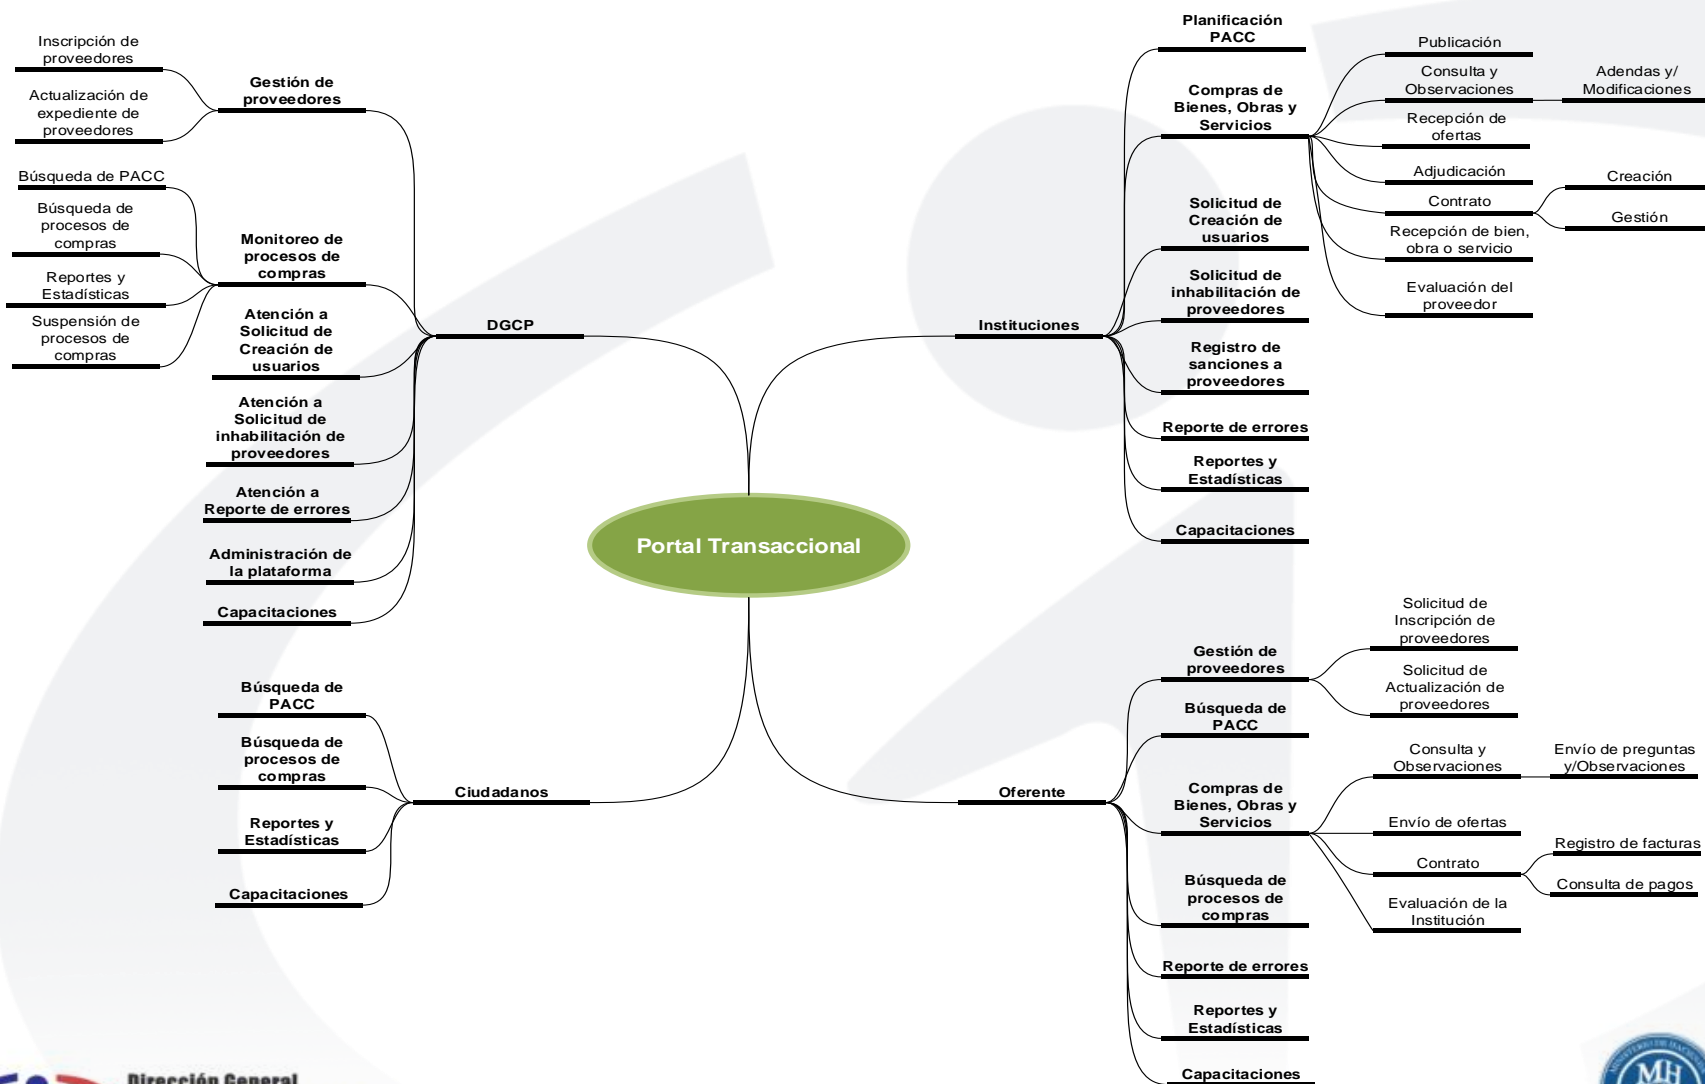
Portal Transaccional

DGCP

Gestión de proveedores

Inscripción de proveedores

Actualización de expediente de proveedores

Monitoreo de procesos de compras

Búsqueda de PACC

Búsqueda de procesos de compras

Reportes y Estadísticas

Suspensión de procesos de compras

Atención a Solicitud de Creación de usuarios

Atención a Solicitud de inhabilitación de proveedores

Atención a Reporte de errores

Administración de la plataforma

Capacitaciones

Ciudadanos

Búsqueda de PACC

Búsqueda de procesos de compras

Reportes y Estadísticas

Capacitaciones

Instituciones

Planificación PACC

Compras de Bienes, Obras y Servicios

Publicación

Consulta y Observaciones

Adendas y/ Modificaciones

Recepción de ofertas

Adjudicación

Contrato

Creación

Gestión

Recepción de bien, obra o servicio

Evaluación del proveedor

Solicitud de Creación de usuarios

Solicitud de inhabilitación de proveedores

Registro de sanciones a proveedores

Reporte de errores

Reportes y Estadísticas

Capacitaciones

Oferente

Gestión de proveedores

Solicitud de Inscripción de proveedores

Solicitud de Actualización de proveedores

Búsqueda de PACC

Compras de Bienes, Obras y Servicios

Consulta y Observaciones

Envío de preguntas y/Observaciones

Envío de ofertas

Contrato

Registro de facturas

Consulta de pagos

Evaluación de la Institución

Búsqueda de procesos de compras

Reporte de errores

Reportes y Estadísticas

Capacitaciones

Dirección General

MH